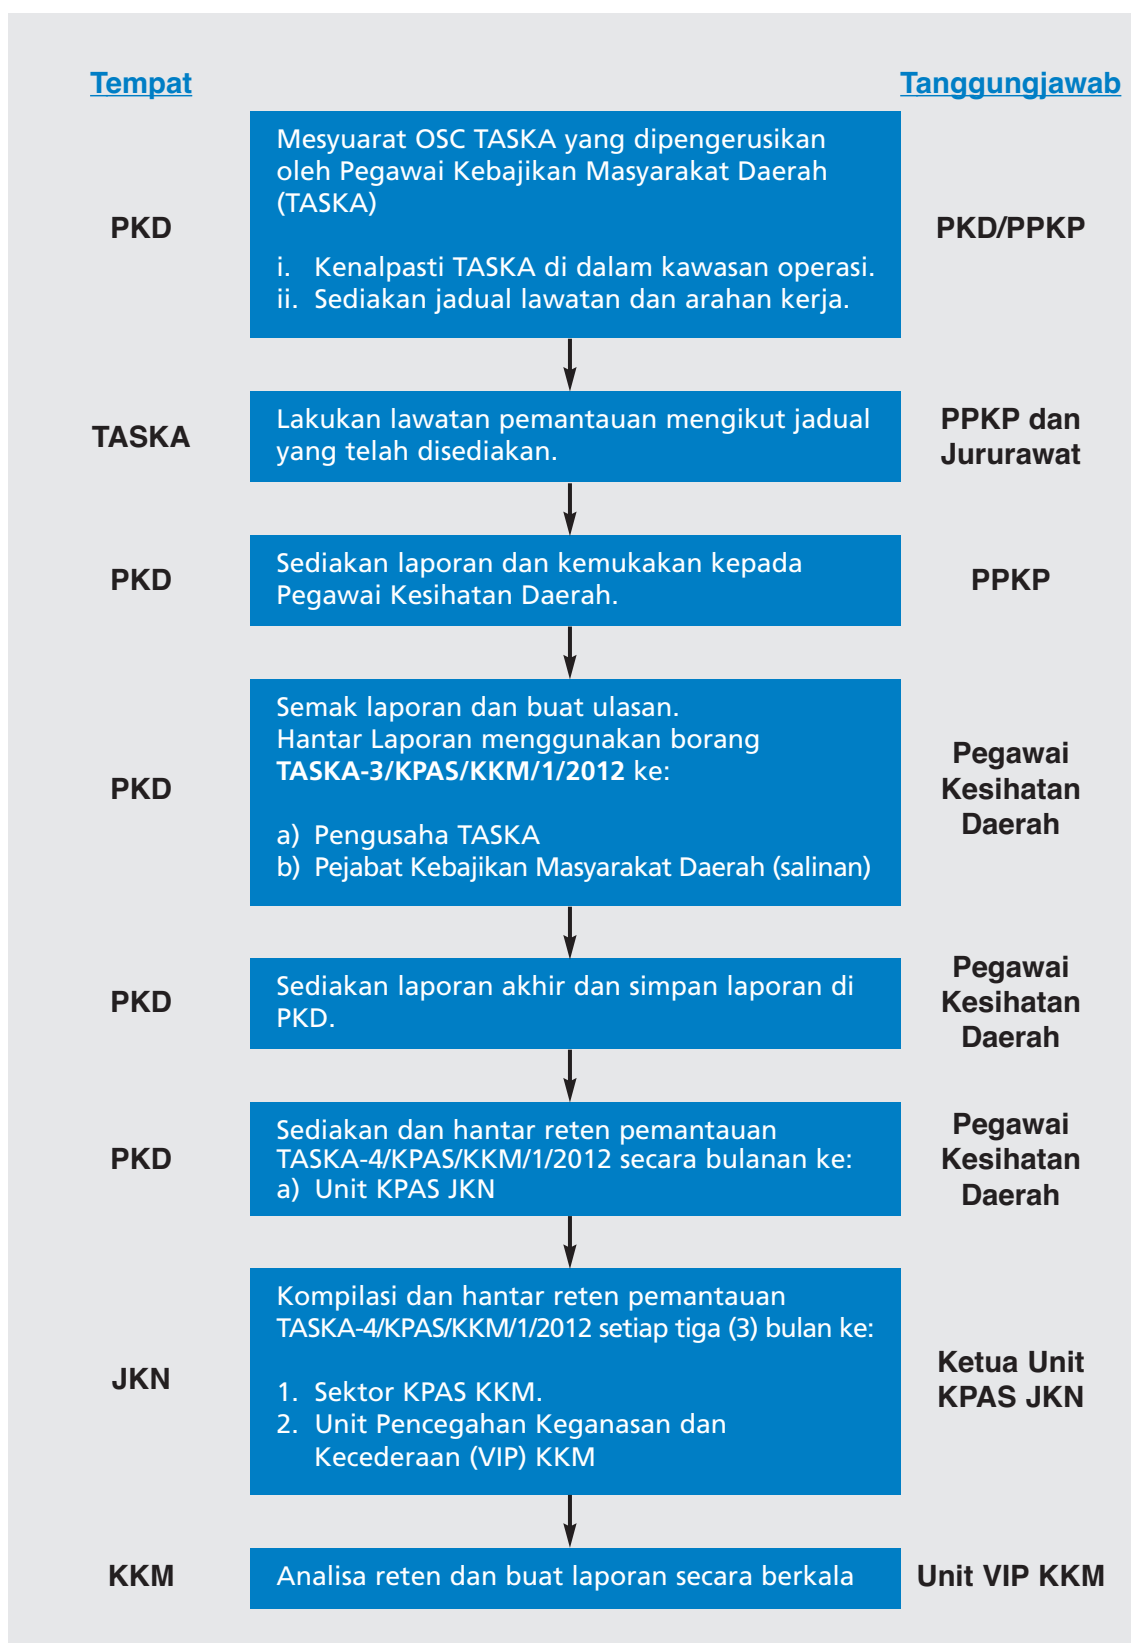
Tempat

Tanggungjawab

PKD

Mesyuarat OSC TASKA yang dipengerusikan oleh Pegawai Kebajikan Masyarakat Daerah (TASKA)

i. Kenalpasti TASKA di dalam kawasan operasi.
ii. Sediakan jadual lawatan dan arahan kerja.

PKD/PPKP

TASKA

Lakukan lawatan pemantauan mengikut jadual yang telah disediakan.

PPKP dan Jururawat

PKD

Sediakan laporan dan kemukakan kepada Pegawai Kesihatan Daerah.

PPKP

PKD

Semak laporan dan buat ulasan.
Hantar Laporan menggunakan borang **TASKA-3/KPAS/KKM/1/2012** ke:

a) Pengusaha TASKA
b) Pejabat Kebajikan Masyarakat Daerah (salinan)

Pegawai Kesihatan Daerah

PKD

Sediakan laporan akhir dan simpan laporan di PKD.

Pegawai Kesihatan Daerah

PKD

Sediakan dan hantar reten pemantauan TASKA-4/KPAS/KKM/1/2012 secara bulanan ke:
a) Unit KPAS JKN

Pegawai Kesihatan Daerah

JKN

Kompilasi dan hantar reten pemantauan TASKA-4/KPAS/KKM/1/2012 setiap tiga (3) bulan ke:

1. Sektor KPAS KKM.
2. Unit Pencegahan Keganasan dan Kecederaan (VIP) KKM

Ketua Unit KPAS JKN

KKM

Analisa reten dan buat laporan secara berkala

Unit VIP KKM